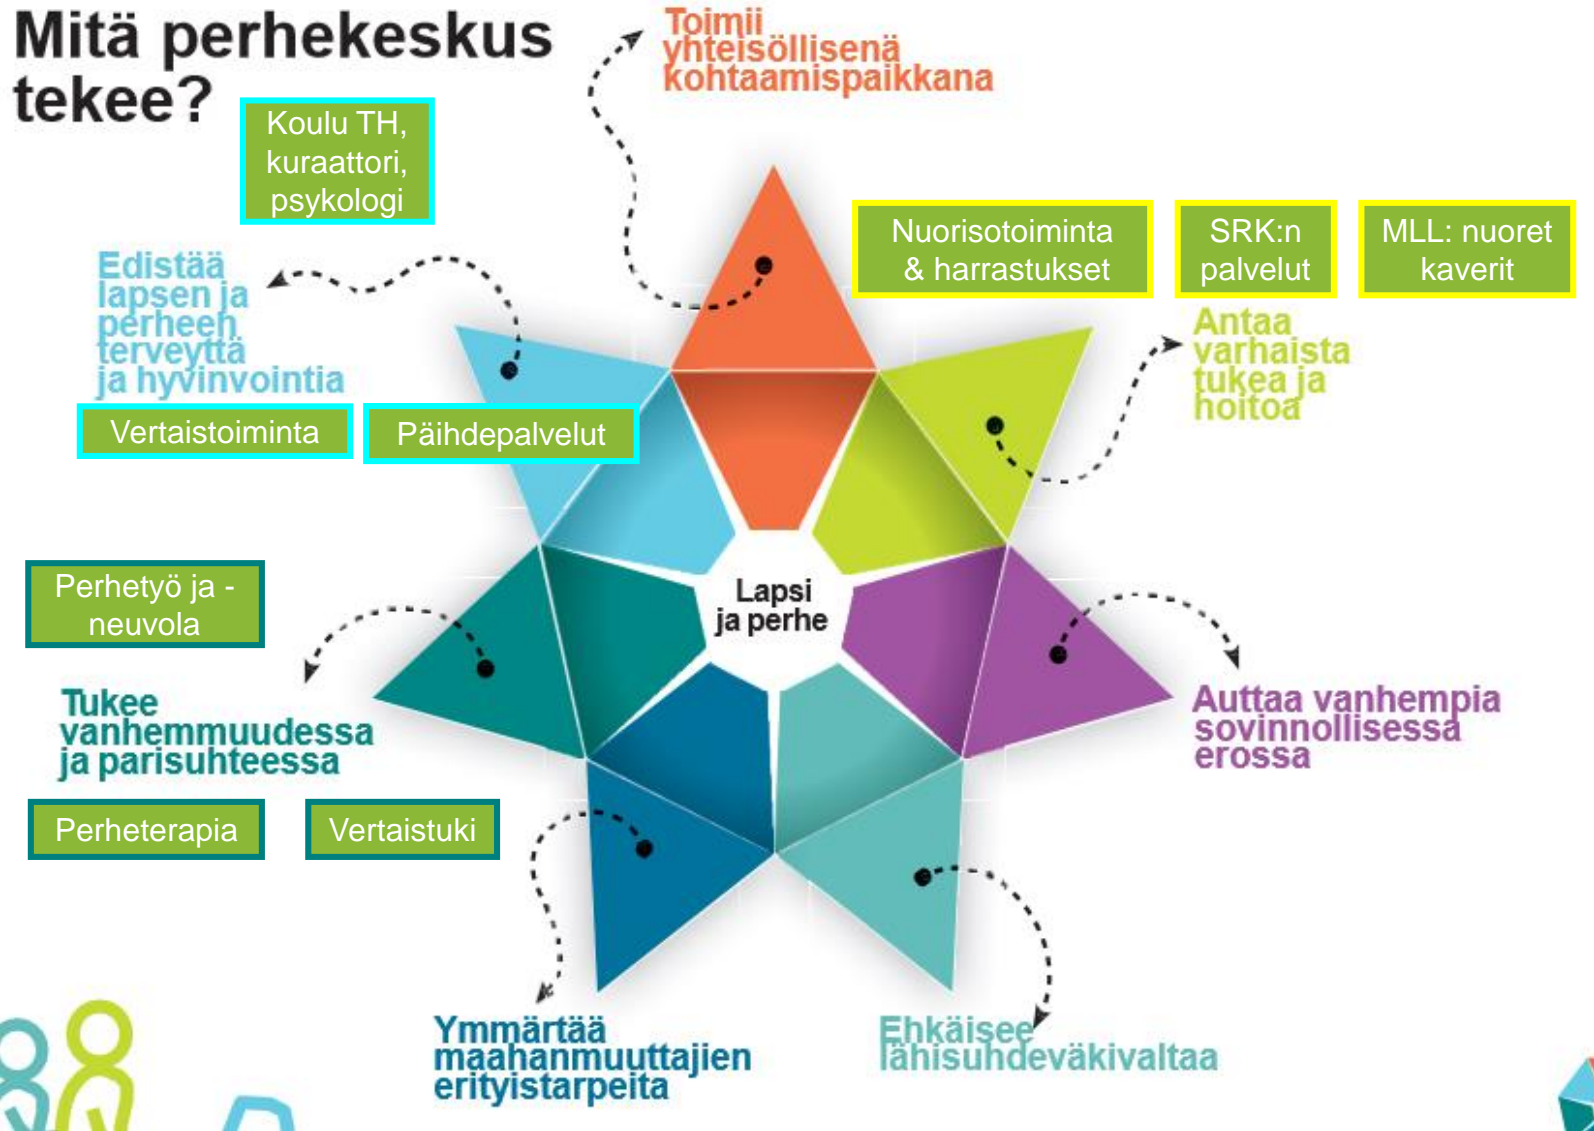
Mitä perhekeskus tekee?

Koulu TH, kuraattori, psykologi

Toimii yhteisöllisenä kohtaamispaikkana

Nuorisotoiminta & harrastukset

SRK:n palvelut

MLL: nuoret kaverit

Edistää lapsen ja perheen terveyttä ja hyvinvointia

Vertaistoiminta

Päihdepalvelut

Antaa varhaista tukea ja hoitoa

Lapsi ja perhe

Perhetyö ja -neuvola

Tukee vanhemmuudessa ja parisuhteessa

Auttaa vanhempia sovinnollisessa erossa

Perheterapia

Vertaistuki

Ymmärtää maahanmuuttajien erityistarpeita

Ehkäisee lähisuhdeväkivaltaa